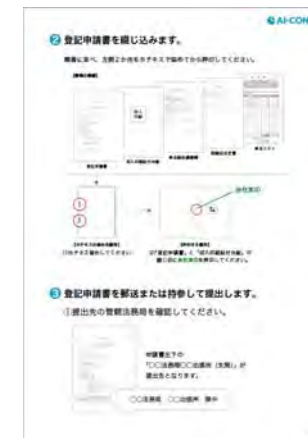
AI-CON

❷ 登記申請書を綴じ込みます。

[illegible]

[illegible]

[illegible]

❸ 登記申請書を郵送または持参して提出します。

①提出先の管轄法務局を確認してください。

申請書左下の「〇〇法務局〇〇出張所（支局）」が提出先となります。

〇〇法務局　〇〇出張所　御中